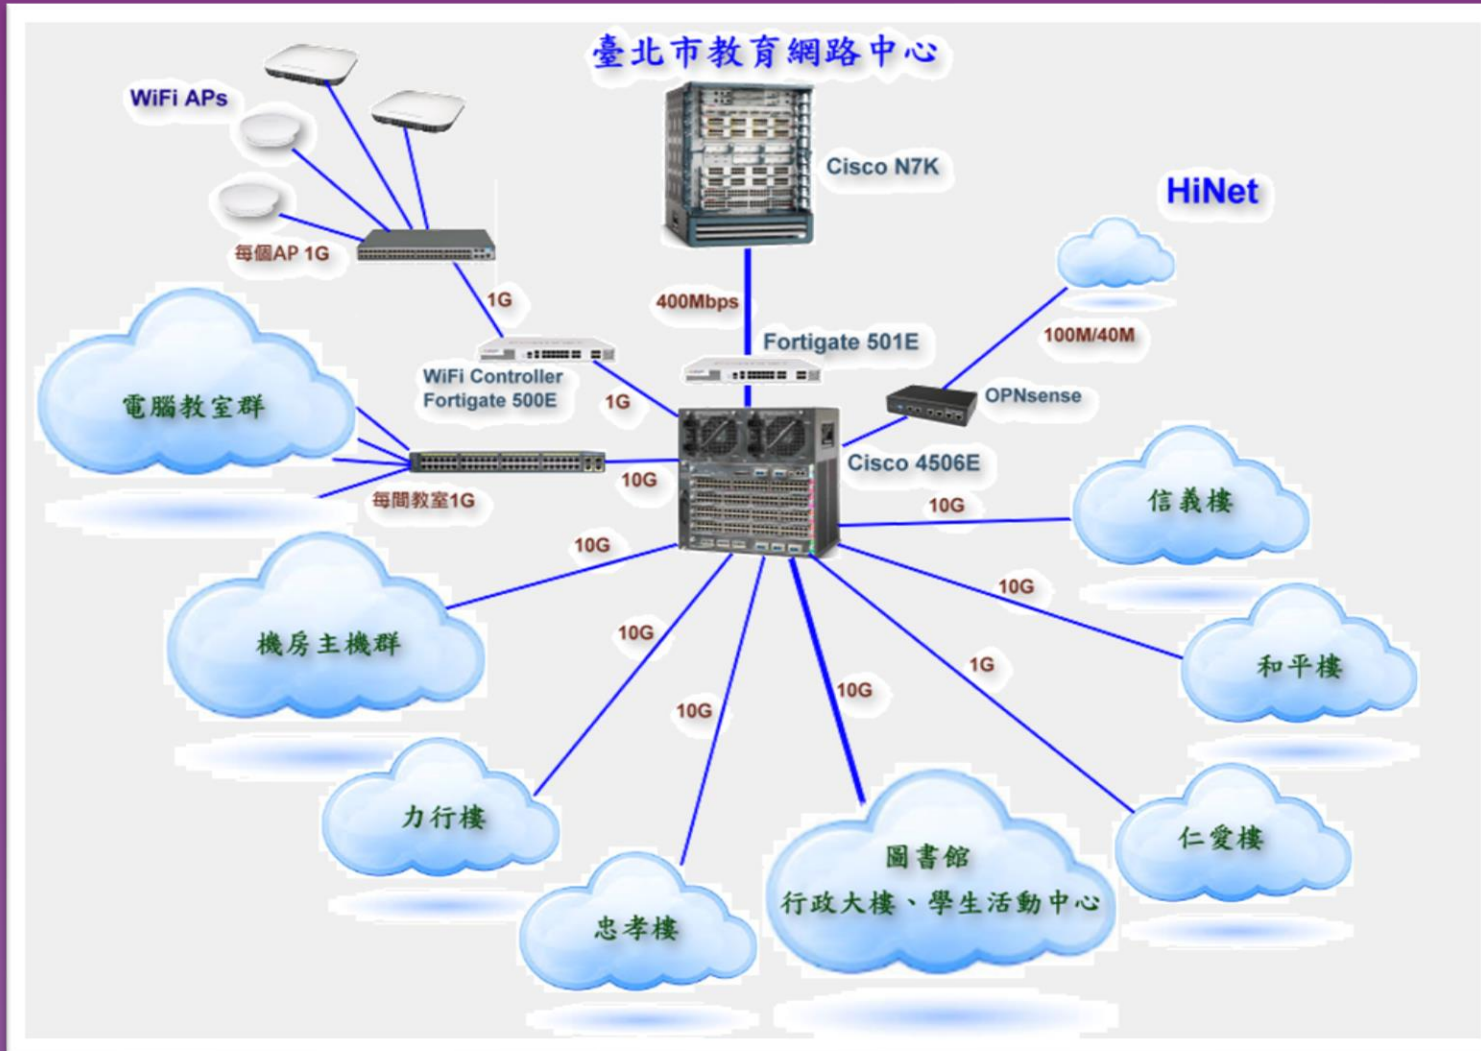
臺北市教育網路中心

Cisco N7K

HiNet

WiFi APs

每個AP 1G

1G

400Mbps

Fortigate 501E

100M/40M

WiFi Controller
Fortigate 500E

1G

OPNsense

電腦教室群

Cisco 4506E

10G

每間教室1G

10G

信義樓

10G

10G

機房主機群

10G

和平樓

10G

1G

10G

10G

力行樓

仁愛樓

圖書館
行政大樓、學生活動中心

忠孝樓